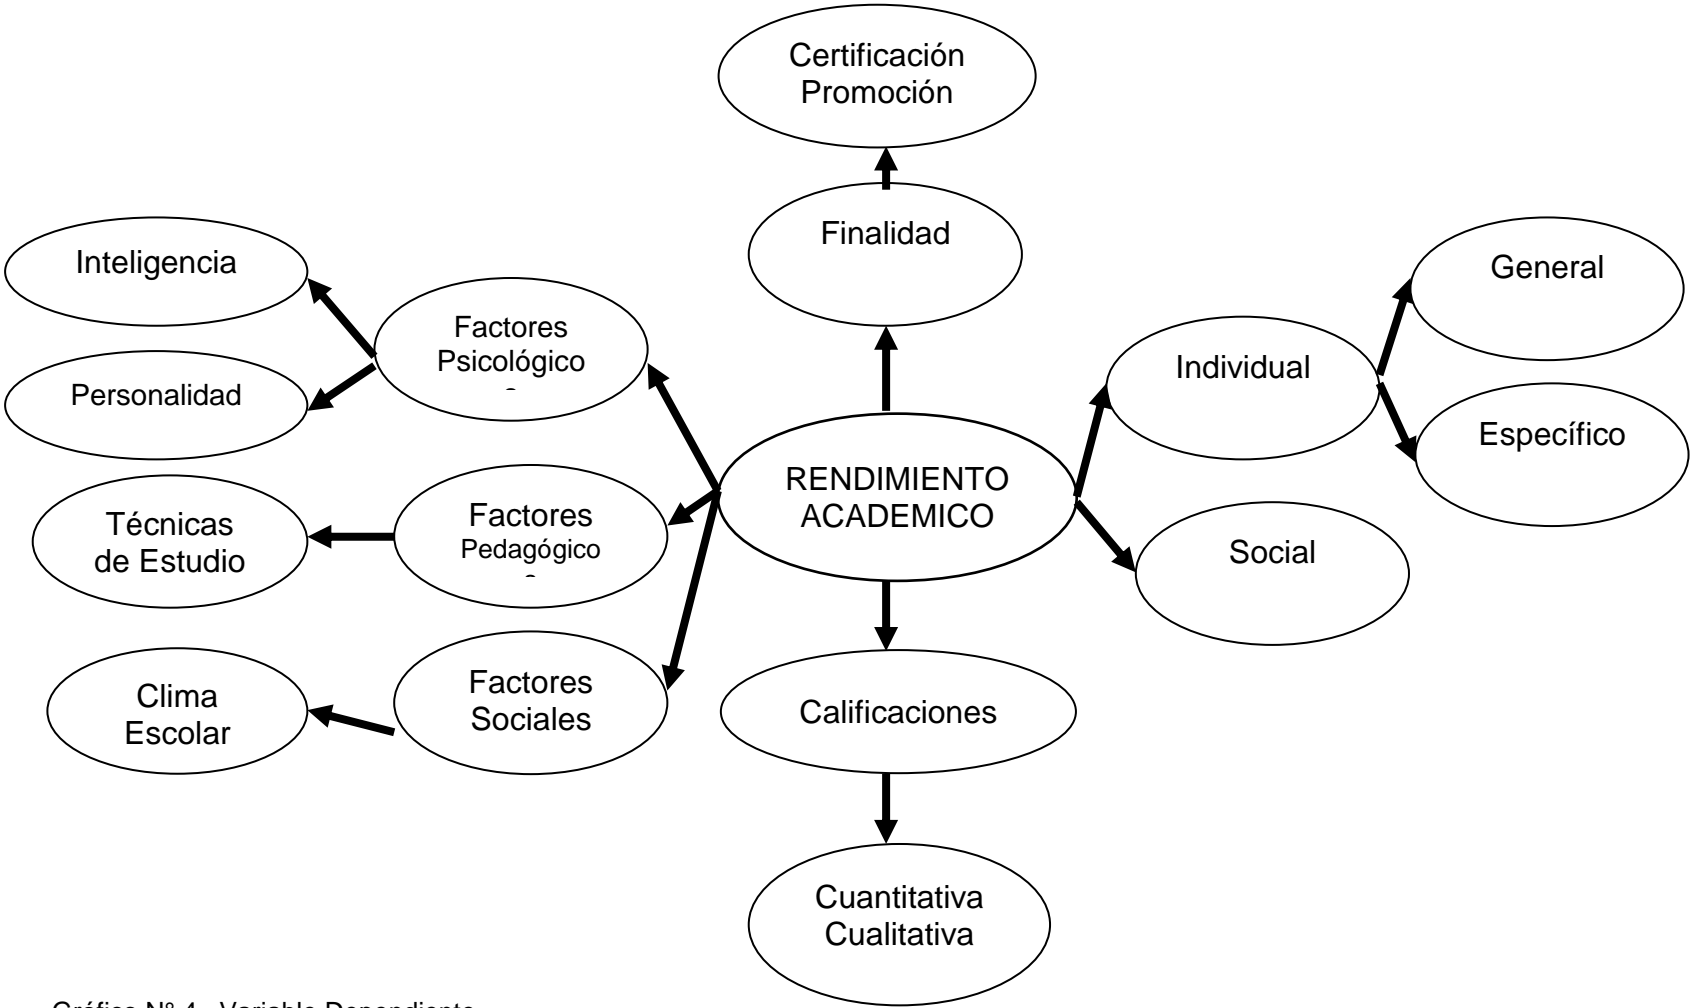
Certificación
Promoción

Finalidad

Inteligencia

Personalidad

Factores
Psicológico
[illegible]

General

Individual

Específico

RENDIMIENTO
ACADEMICO

Técnicas
de Estudio

Factores
Pedagógico
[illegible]

Social

Clima
Escolar

Factores
Sociales

Calificaciones

Cuantitativa
Cualitativa

Gráfico Nº 4 - Variable Dependiente